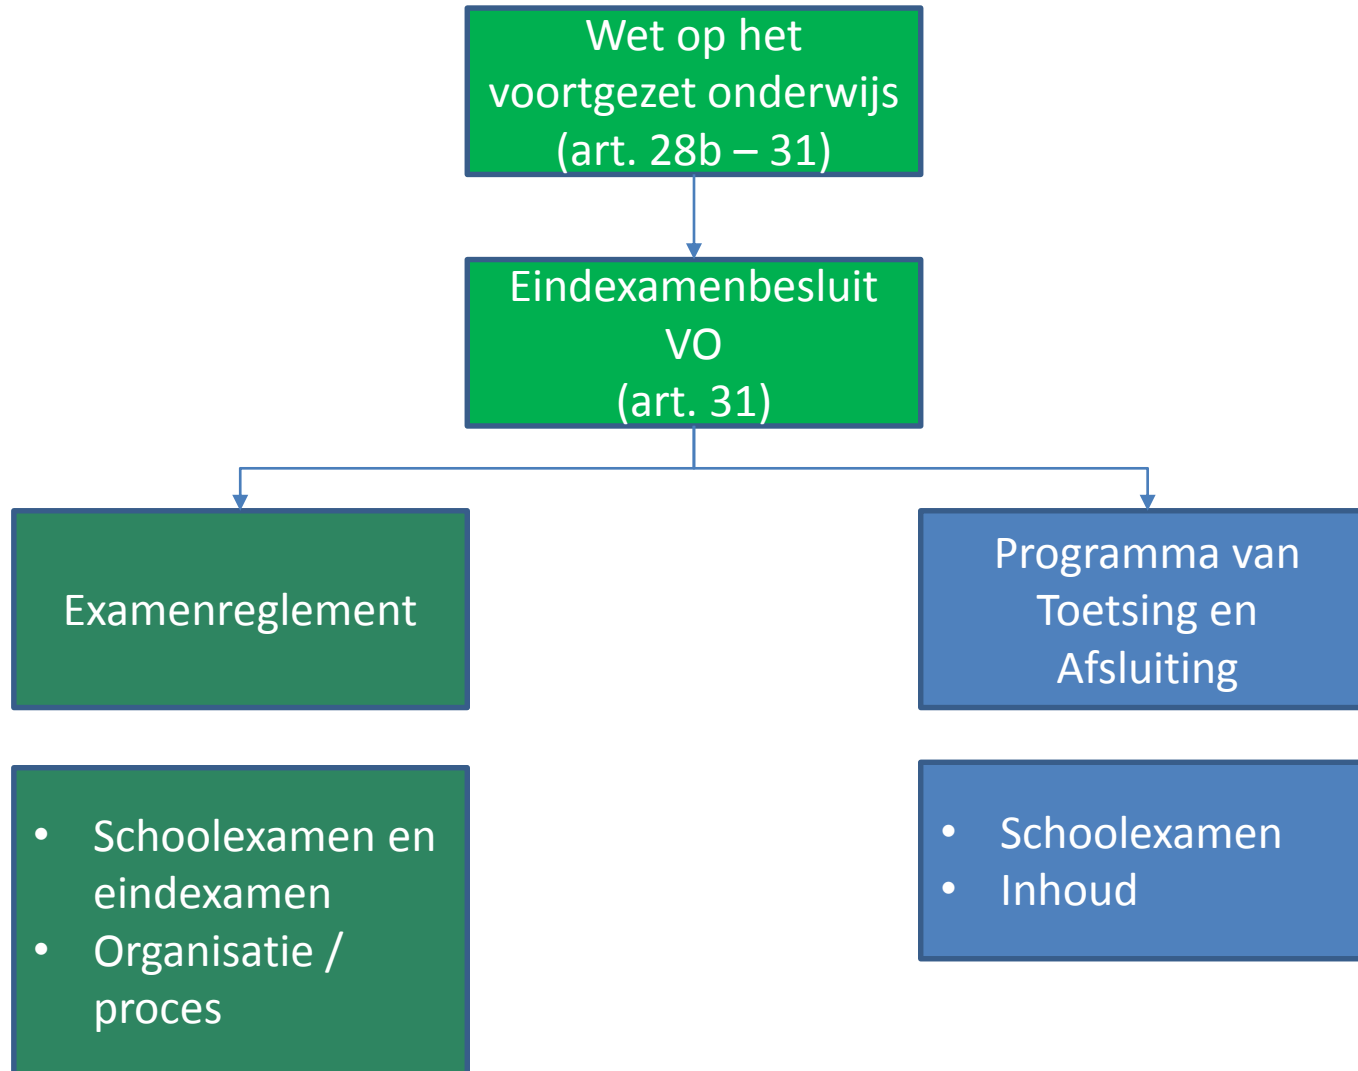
Wet op het voortgezet onderwijs (art. 28b – 31)

Eindexamenbesluit VO (art. 31)

Examenreglement

Programma van Toetsing en Afsluiting

- Schoolexamen en eindexamen
- Organisatie / proces

- Schoolexamen
- Inhoud